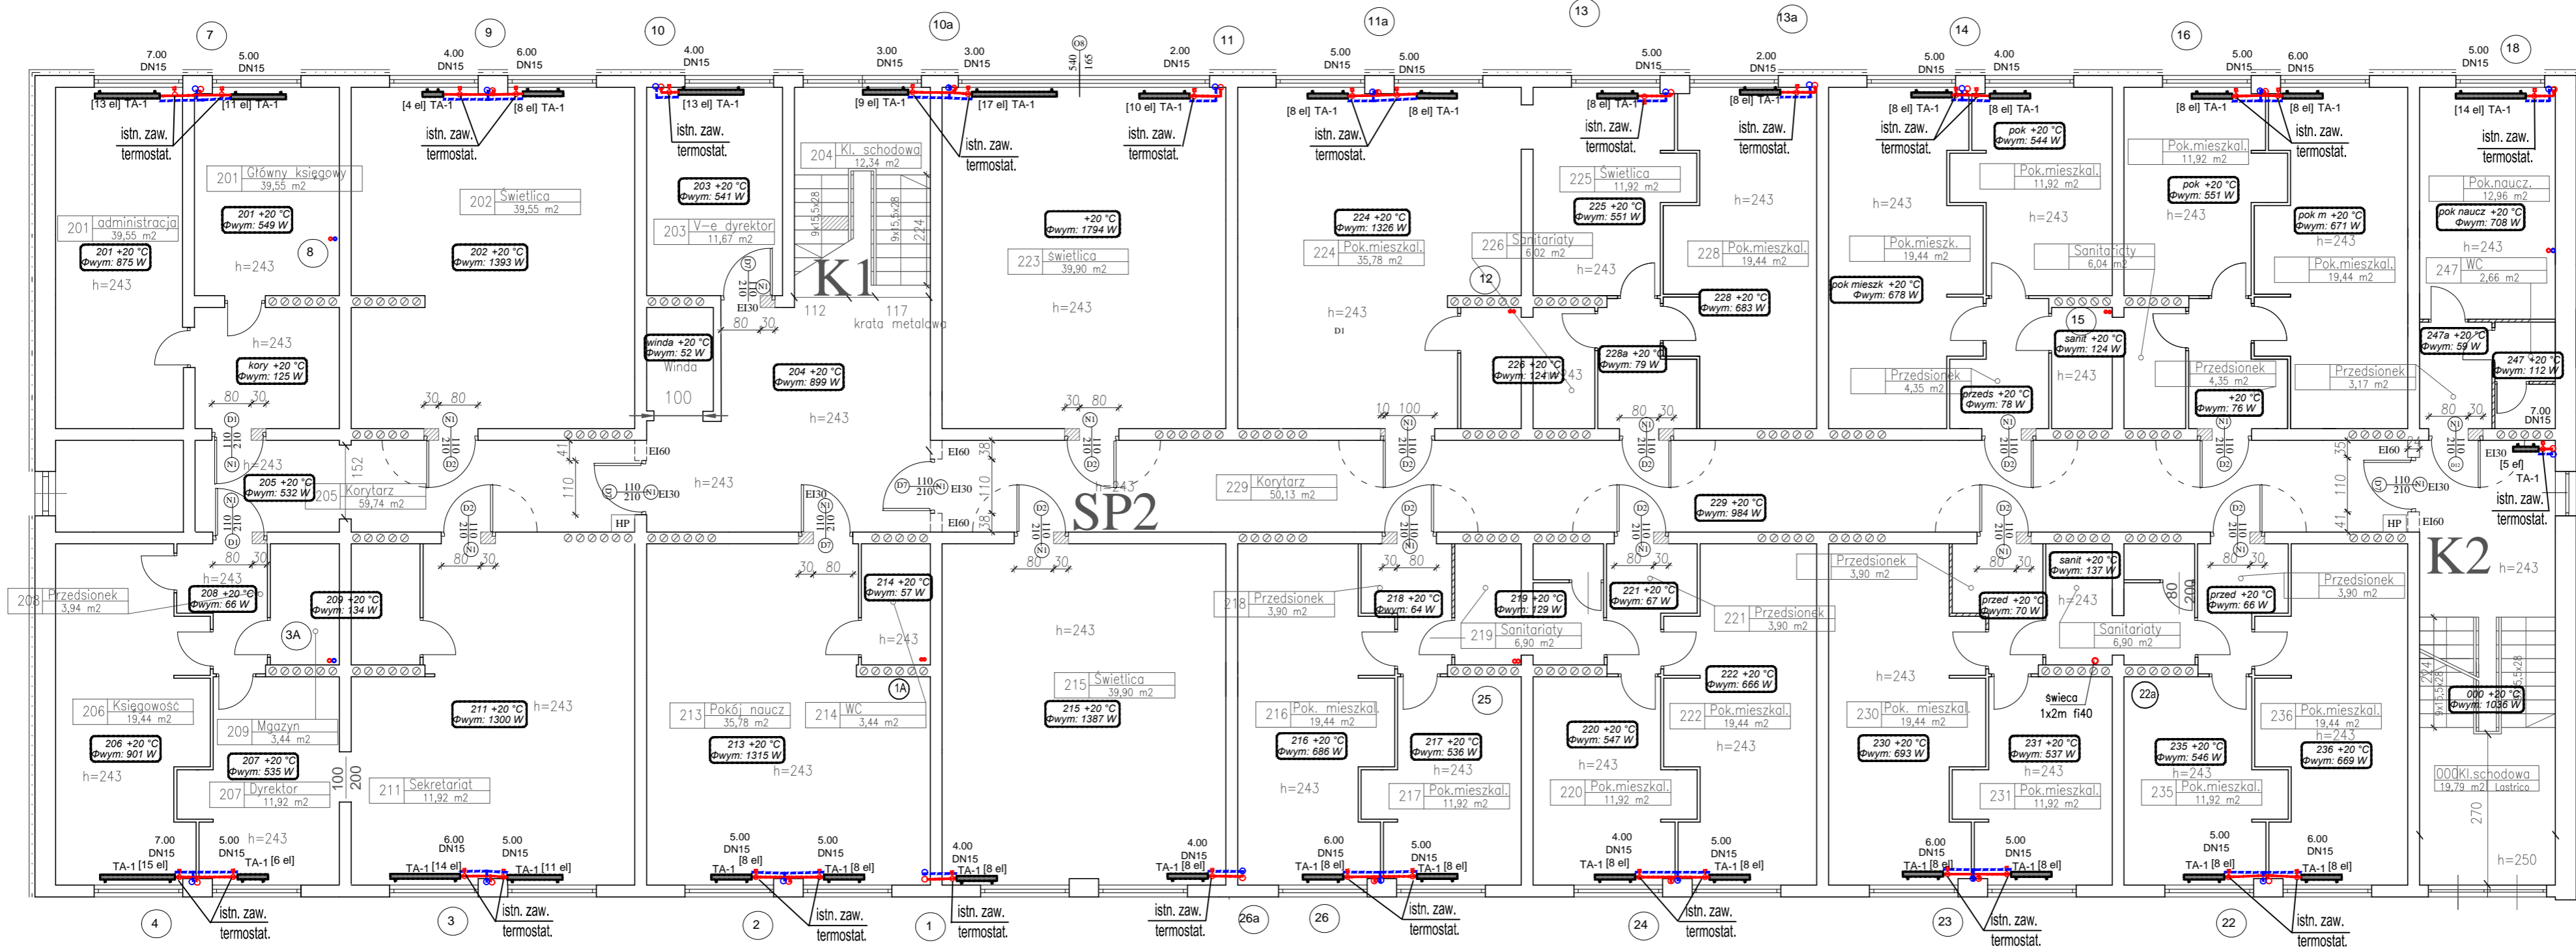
7
9
10
10a
11
11a
13
13a
14
16
18

7.00 DN15
5.00 DN15
4.00 DN15
6.00 DN15
4.00 DN15
3.00 DN15
3.00 DN15
2.00 DN15
5.00 DN15
5.00 DN15
5.00 DN15
2.00 DN15
5.00 DN15
4.00 DN15
5.00 DN15
6.00 DN15
5.00 DN15

[13 el] TA-1
[11 el] TA-1
[4 el] TA-1
[8 el] TA-1
[13 el] TA-1
[9 el] TA-1
[17 el] TA-1
[10 el] TA-1
[8 el] TA-1
[8 el] TA-1
[8 el] TA-1
[8 el] TA-1
[8 el] TA-1
[8 el] TA-1
[8 el] TA-1
[8 el] TA-1
[14 el] TA-1

istn. zaw. termostat.

201 administracja 39,55 m2
201 +20 °C Φwym: 875 W
h=243
201 Główny księgowy 39,55 m2
201 +20 °C Φwym: 549 W
h=243
8
202 Świetlica 39,55 m2
202 +20 °C Φwym: 1393 W
203 +20 °C Φwym: 541 W
203 V-e dyrektor 11,67 m2
204 Kl. schodowa 12,34 m2
K1
112
117
krata metalowa
EI30
80 30
winda +20 °C Φwym: 52 W
Winda
100
204 +20 °C Φwym: 899 W
h=243
+20 °C Φwym: 1794 W
223 świetlica 39,90 m2
h=243
224 +20 °C Φwym: 1326 W
224 Pok.mieszkal. 35,78 m2
h=243
225 Świetlica 11,92 m2
225 +20 °C Φwym: 551 W
226 Sanitariaty 6,02 m2
12
h=243
228 Pok.mieszkal. 19,44 m2
228 +20 °C Φwym: 683 W
h=243
226 +20 °C Φwym: 124 W
228a +20 °C Φwym: 79 W
pok +20 °C Φwym: 544 W
Pok.mieszkal. 11,92 m2
h=243
Pok.mieszk. 19,44 m2
pok mieszk +20 °C Φwym: 678 W
Przedsionek 4,35 m2
przeds +20 °C Φwym: 78 W
15
sanit +20 °C Φwym: 124 W
Sanitariaty 6,04 m2
h=243
Pok.mieszkal. 11,92 m2
pok +20 °C Φwym: 551 W
pok m +20 °C Φwym: 671 W
Pok.mieszkal. 19,44 m2
Przedsionek 4,35 m2
+20 °C Φwym: 76 W
Przedsionek 3,17 m2
Pok.naucz. 12,96 m2
pok naucz +20 °C Φwym: 708 W
h=243
247 WC 2,66 m2
247a +20 °C Φwym: 59 W
247 +20 °C Φwym: 112 W
7.00 DN15
[5 el] TA-1
EI30
EI60

h=243
kory +20 °C Φwym: 125 W
80 30
205 +20 °C Φwym: 532 W
205 Korytarz 59,74 m2
152
30 80
h=243
110
EI60
EI30
HP
h=243
EI60
EI30
SP2
229 Korytarz 50,13 m2
229 +20 °C Φwym: 984 W
10 100
110 210
HP
EI60
K2
h=243

208 Przedsionek 3,94 m2
208 +20 °C Φwym: 66 W
h=243
209 +20 °C Φwym: 134 W
3A
206 Księgowość 19,44 m2
206 +20 °C Φwym: 901 W
h=243
209 Magazyn 3,44 m2
207 +20 °C Φwym: 535 W
207 Dyrektor 11,92 m2
100 200
211 +20 °C Φwym: 1300 W
h=243
211 Sekretariat 11,92 m2
214 +20 °C Φwym: 57 W
h=243
1A
213 Pokój naucz 35,78 m2
213 +20 °C Φwym: 1315 W
h=243
214 WC 3,44 m2
h=243
215 Świetlica 39,90 m2
215 +20 °C Φwym: 1387 W
218 Przedsionek 3,90 m2
218 +20 °C Φwym: 64 W
219 +20 °C Φwym: 129 W
219 Sanitariaty 6,90 m2
25
216 Pok. mieszkal. 19,44 m2
216 +20 °C Φwym: 686 W
h=243
217 +20 °C Φwym: 536 W
h=243
217 Pok.mieszkal. 11,92 m2
221 +20 °C Φwym: 67 W
221 Przedsionek 3,90 m2
222 +20 °C Φwym: 666 W
222 Pok.mieszkal. 19,44 m2
h=243
220 +20 °C Φwym: 547 W
h=243
220 Pok.mieszkal. 11,92 m2
Przedsionek 3,90 m2
h=243
230 Pok. mieszkal. 19,44 m2
230 +20 °C Φwym: 693 W
sanit +20 °C Φwym: 137 W
przed +20 °C Φwym: 70 W
h=243
Sanitariaty 6,90 m2
świeca 1x2m fi40
22a
231 +20 °C Φwym: 537 W
h=243
231 Pok.mieszkal. 11,92 m2
przed +20 °C Φwym: 66 W
Przedsionek 3,90 m2
235 +20 °C Φwym: 546 W
h=243
235 Pok.mieszkal. 11,92 m2
236 Pok.mieszkal. 19,44 m2
h=243
236 +20 °C Φwym: 669 W
000 +20 °C Φwym: 1036 W
000 Kl.schodowa 19,79 m2 Lastrico
270
h=250

7.00 DN15 TA-1 [15 el]
5.00 DN15 TA-1 [6 el]
h=243
6.00 DN15 TA-1 [14 el]
5.00 DN15 TA-1 [11 el]
5.00 DN15 [8 el] TA-1
5.00 DN15 TA-1 [8 el]
4.00 DN15 TA-1 [8 el]
4.00 DN15 TA-1 [8 el]
6.00 DN15 TA-1 [8 el]
5.00 DN15 TA-1 [8 el]
4.00 DN15 TA-1 [8 el]
5.00 DN15 TA-1 [8 el]
6.00 DN15 TA-1 [8 el]
5.00 DN15 TA-1 [8 el]
5.00 DN15 TA-1 [8 el]
6.00 DN15 TA-1 [8 el]

4
3
2
1
26a
26
24
23
22
istn. zaw. termostat.